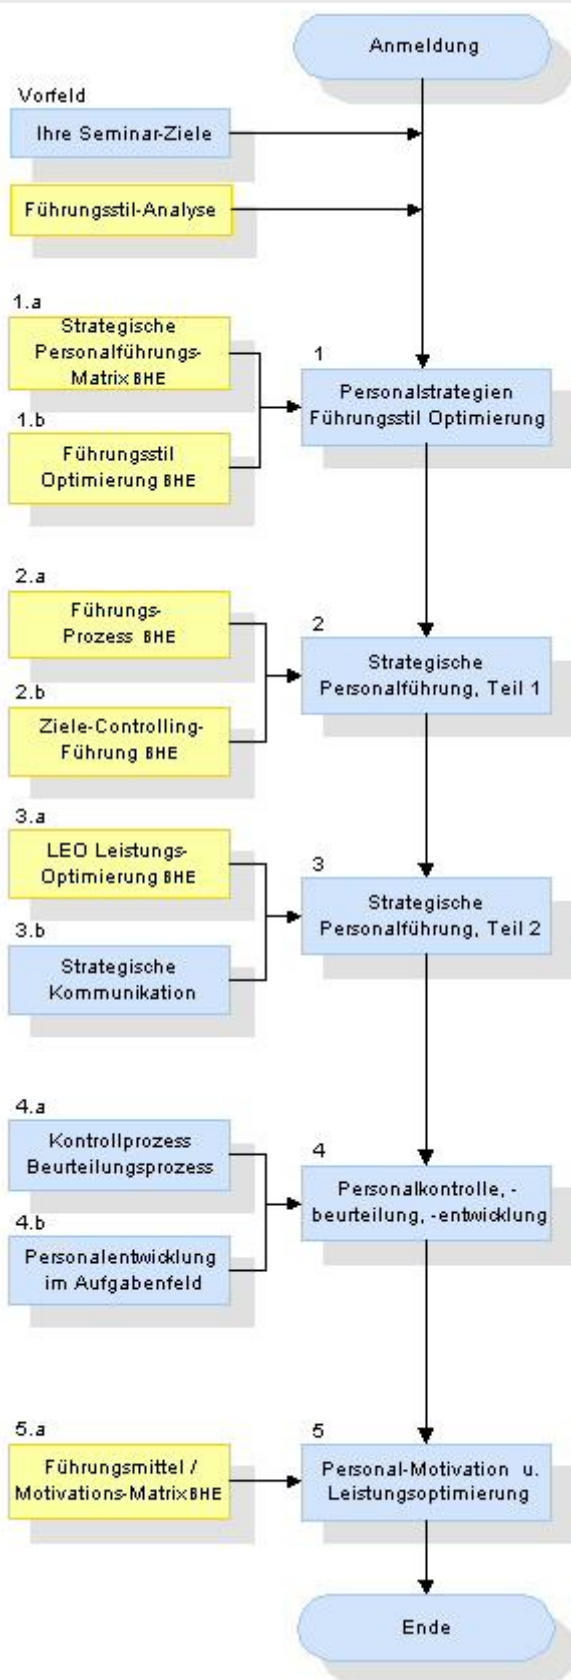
Anmeldung

Vorfeld

Ihre Seminar-Ziele

Führungsstil-Analyse

1.a

Strategische Personalführungs-Matrix BHE

1.b

Führungsstil Optimierung BHE

1

Personalstrategien Führungsstil Optimierung

2.a

Führungs-Prozess BHE

2.b

Ziele-Controlling-Führung BHE

2

Strategische Personalführung, Teil 1

3.a

LEO Leistungs-Optimierung BHE

3.b

Strategische Kommunikation

3

Strategische Personalführung, Teil 2

4.a

Kontrollprozess Beurteilungsprozess

4.b

Personalentwicklung im Aufgabenfeld

4

Personalkontrolle, -beurteilung, -entwicklung

5.a

Führungsmittel / Motivations-Matrix BHE

5

Personal-Motivation u. Leistungsoptimierung

Ende